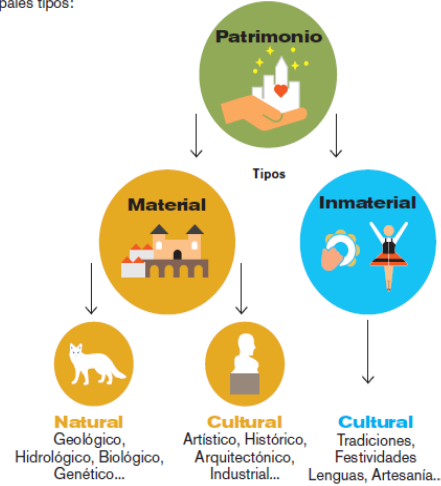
pales tipos:

Patrimonio

Tipos

Material

Inmaterial

Natural
Geológico, Hidrológico, Biológico, Genético...

Cultural
Artístico, Histórico, Arquitectónico, Industrial...

Cultural
Tradiciones, Festividades Lenguas, Artesanía...